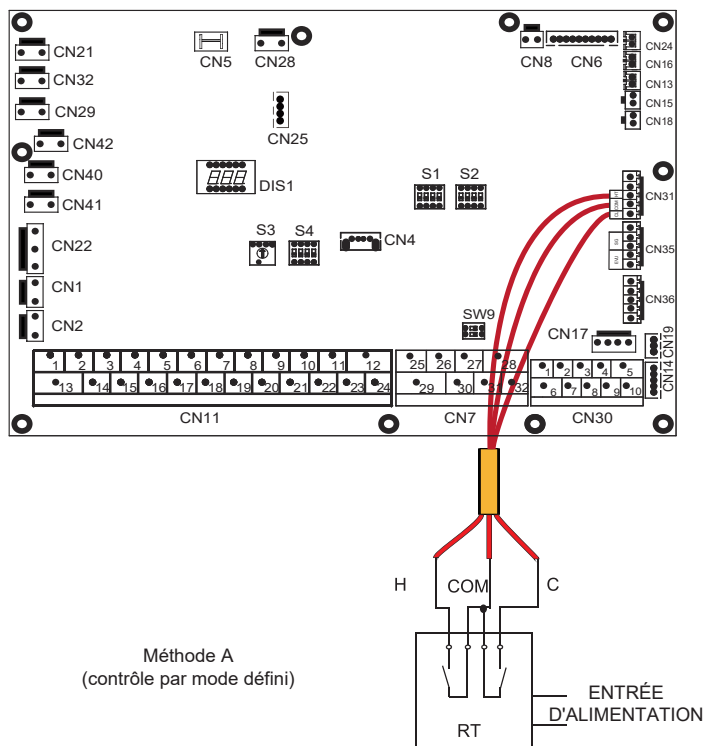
CN21
CN32
CN29
CN42
CN40
CN41
CN22
CN1
CN2
CN5
CN28
CN25
DIS1
S3
S4
CN4
S1
S2
CN8
CN6
CN24
CN16
CN13
CN15
CN18
CN31
CN35
CN36
SW9
CN17
CN19
CN14

| 1 | 2 | 3 | 4 | 5 | 6 | 7 | 8 | 9 | 10 | 11 | 12 |
|---|---|---|---|---|---|---|---|---|---|---|---|
| 13 | 14 | 15 | 16 | 17 | 18 | 19 | 20 | 21 | 22 | 23 | 24 |

CN11

| 25 | 26 | 27 | 28 |
|---|---|---|---|
| 29 | 30 | 31 | 32 |

CN7

| 1 | 2 | 3 | 4 | 5 |
|---|---|---|---|---|
| 6 | 7 | 8 | 9 | 10 |

CN30

H
COM
C

Méthode A
(contrôle par mode défini)

RT
ENTRÉE
D'ALIMENTATION